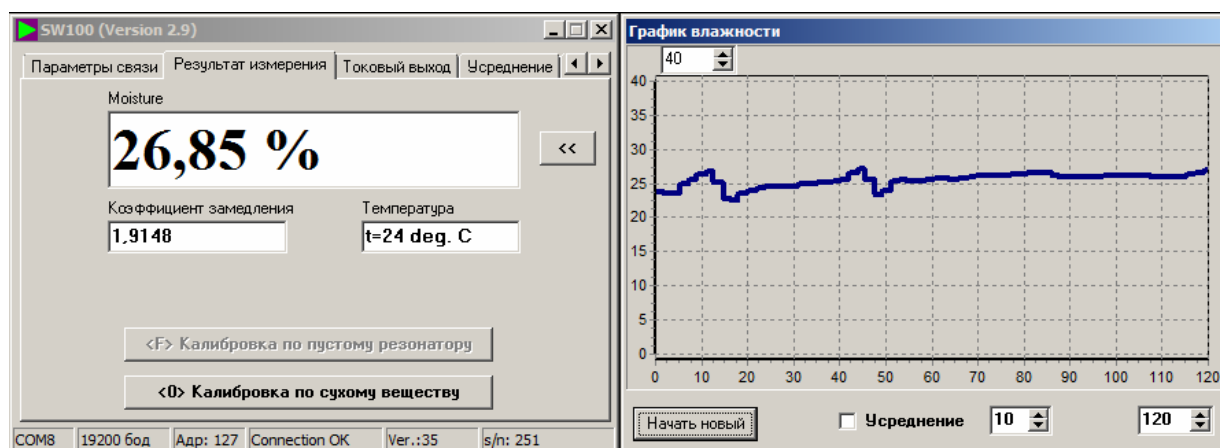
SW100 (Version 2.9)

Параметры связи | Результат измерения | Токовый выход | Усреднение

Moisture

26,85 %

<<

Коэффициент замедления

1,9148

Температура

t=24 deg. C

<F> Калибровка по пустому резонатору

<0> Калибровка по сухому веществу

COM8 | 19200 бод | Адр: 127 | Connection OK | Ver.:35 | s/n: 251

График влажности

40

40
35
30
25
20
15
10
5
0

0 10 20 30 40 50 60 70 80 90 100 110 120

Начать новый

Усреднение

10

120